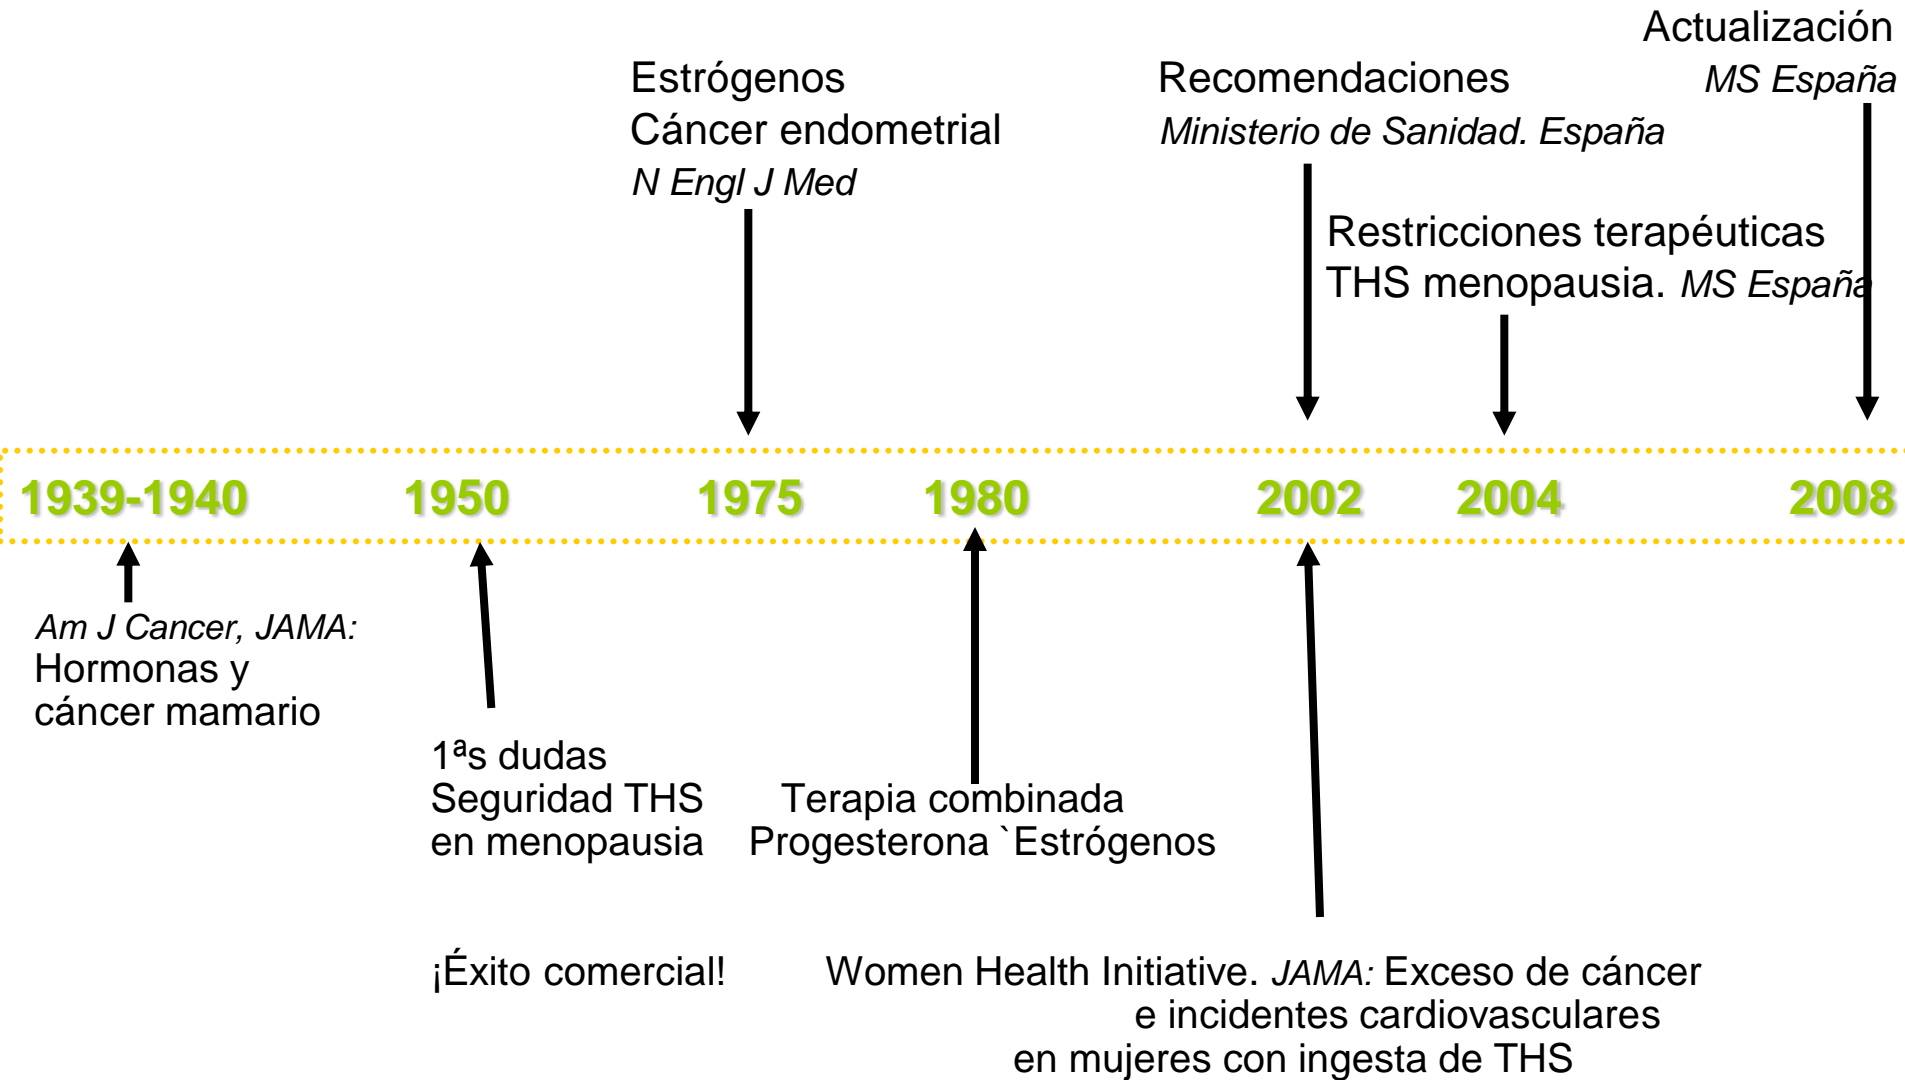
Actualización
MS España

Estrógenos
Cáncer endometrial
N Engl J Med

Recomendaciones
Ministerio de Sanidad. España

Restricciones terapéuticas
THS menopausia. MS España

1939-1940 1950 1975 1980 2002 2004 2008

Am J Cancer, JAMA:
Hormonas y cáncer mamario

1$^{a}$s dudas
Seguridad THS
en menopausia

Terapia combinada
Progesterona `Estrógenos

¡Éxito comercial!

Women Health Initiative. JAMA: Exceso de cáncer e incidentes cardiovasculares en mujeres con ingesta de THS